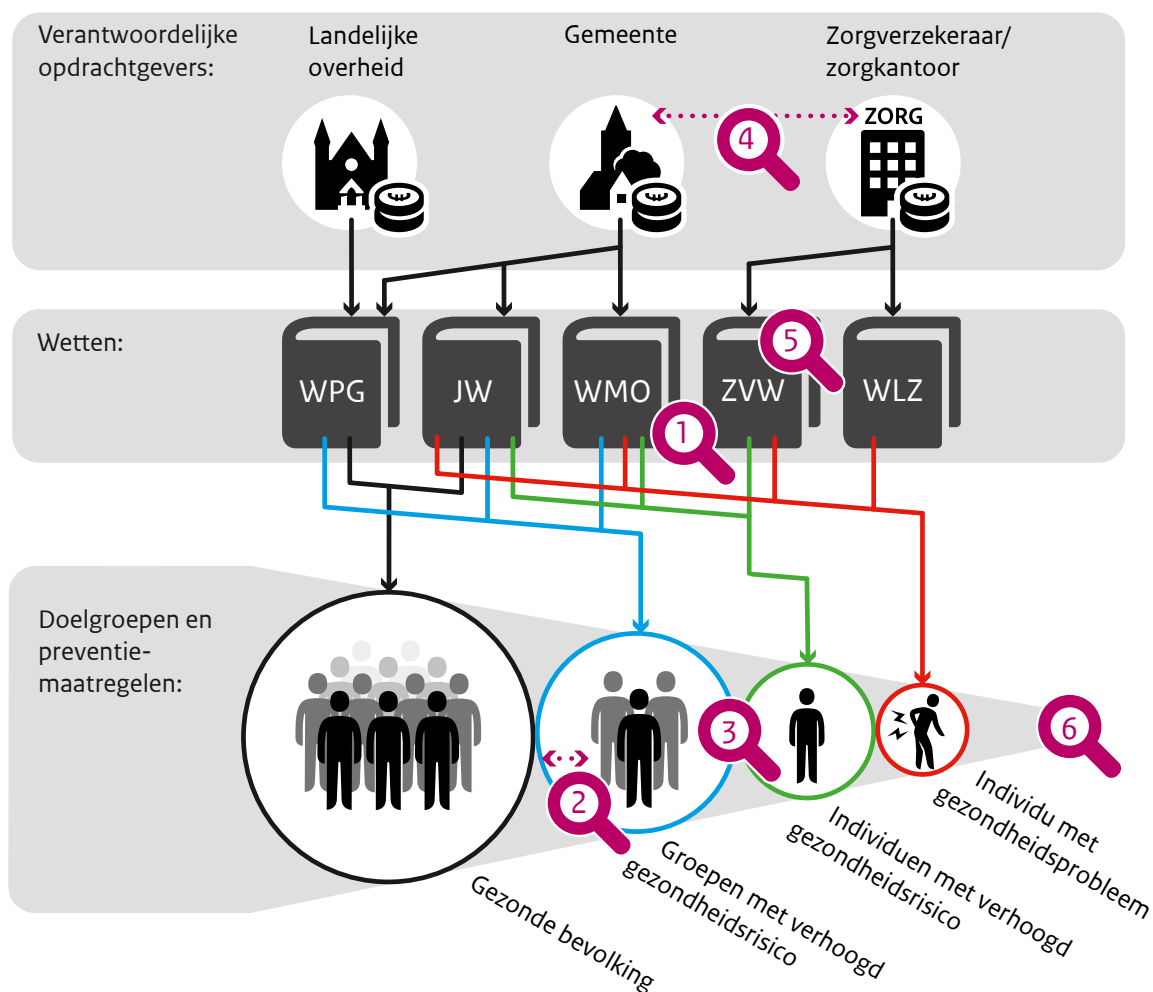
Verantwoordelijke opdrachtgevers:

Landelijke overheid

Gemeente

Zorgverzekeraar/ zorgkantoor

ZORG

4

Wetten:

WPG

JW

WMO

ZVW

WLZ

5

1

Doelgroepen en preventiemaatregelen:

3

6

2

Gezonde bevolking

Groepen met verhoogd gezondheidsrisico

Individuen met verhoogd gezondheidsrisico

Individu met gezondheidsprobleem